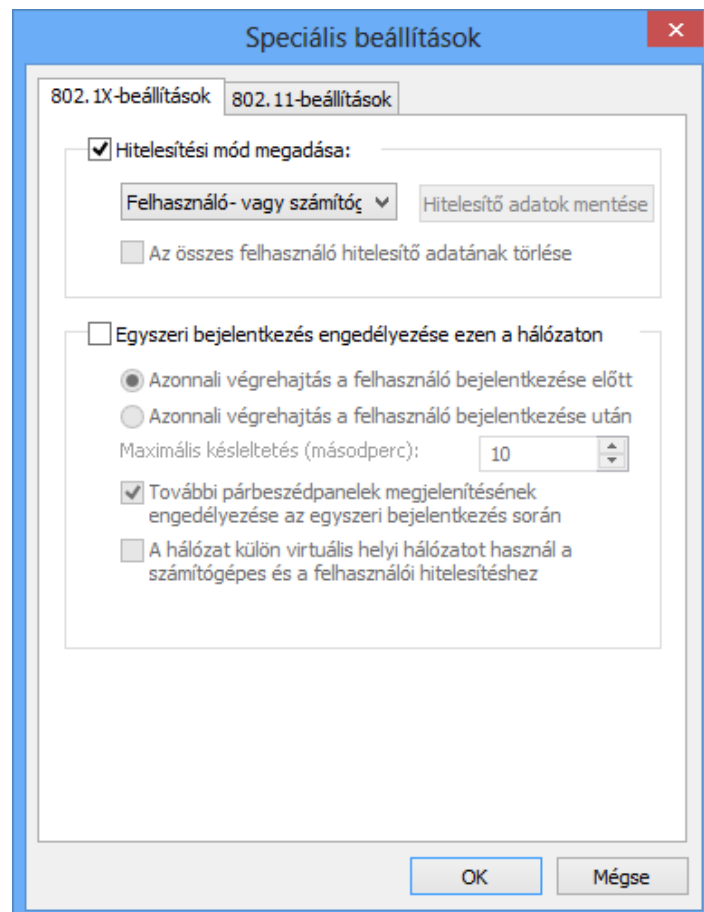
Speciális beállítások

802.1X-beállítások | 802.11-beállítások

Hitelesítési mód megadása:

Felhasználó- vagy számítóg

Hitelesítő adatok mentése

Az összes felhasználó hitelesítő adatának törlése

Egyszeri bejelentkezés engedélyezése ezen a hálózaton

Azonnali végrehajtás a felhasználó bejelentkezése előtt

Azonnali végrehajtás a felhasználó bejelentkezése után

Maximális késleltetés (másodperc): 10

További párbeszédpanelek megjelenítésének engedélyezése az egyszeri bejelentkezés során

A hálózat külön virtuális helyi hálózatot használ a számítógépes és a felhasználói hitelesítéshez

OK

Mégse